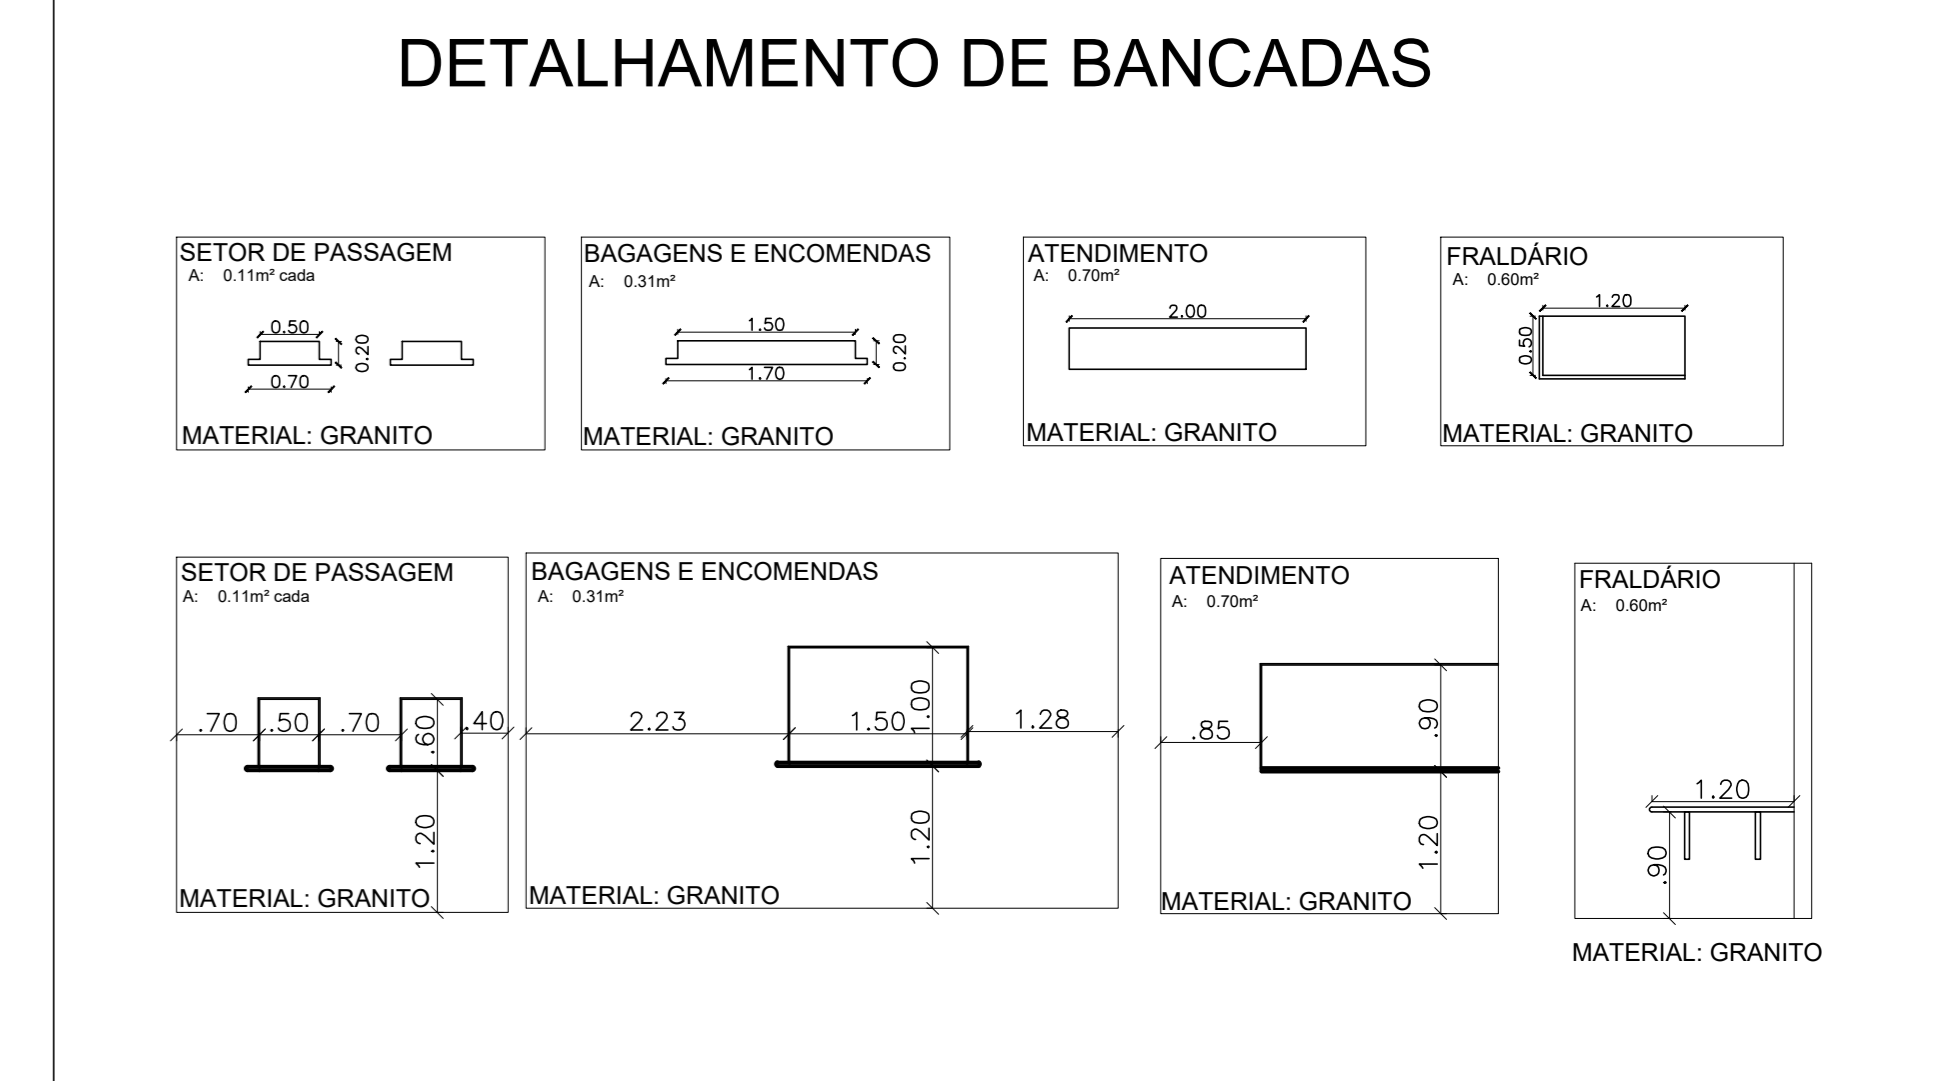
DETALHAMENTO DE BANCADAS

SETOR DE PASSAGEM
A: 0.11m² cada
0.50
0.20
0.70
MATERIAL: GRANITO

BAGAGENS E ENCOMENDAS
A: 0.31m²
1.50
0.20
1.70
MATERIAL: GRANITO

ATENDIMENTO
A: 0.70m²
2.00
MATERIAL: GRANITO

FRALDÁRIO
A: 0.60m²
1.20
0.50
MATERIAL: GRANITO

SETOR DE PASSAGEM
A: 0.11m² cada
.70 .50 .70 .60 .40
1.20
MATERIAL: GRANITO

BAGAGENS E ENCOMENDAS
A: 0.31m²
2.23 1.50 1.00 1.28
1.20
MATERIAL: GRANITO

ATENDIMENTO
A: 0.70m²
.85 .90
1.20
MATERIAL: GRANITO

FRALDÁRIO
A: 0.60m²
1.20
.90
MATERIAL: GRANITO